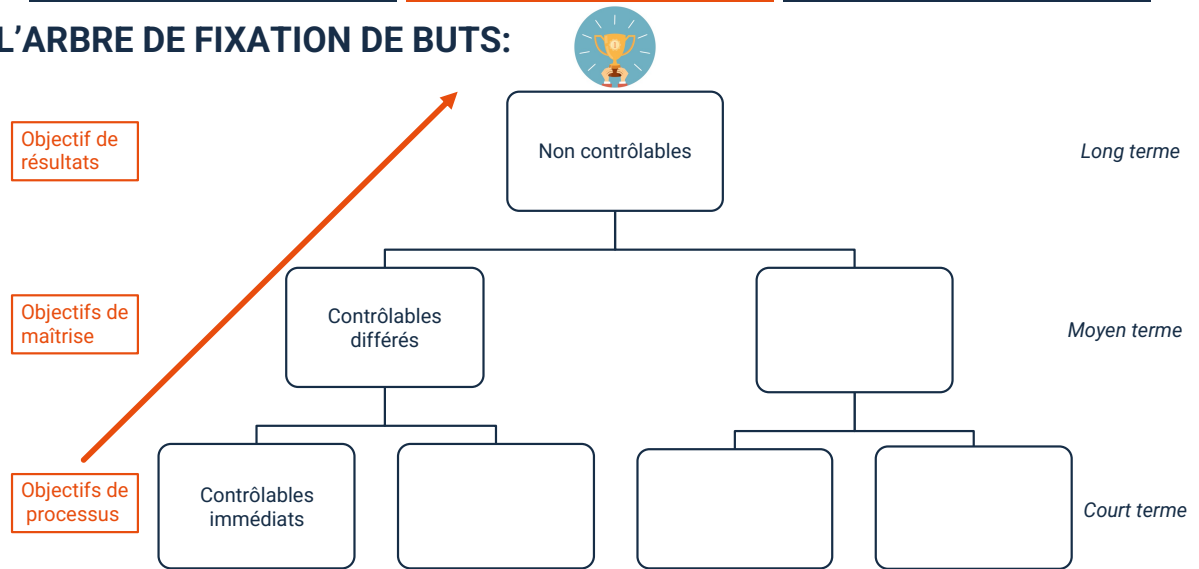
L'ARBRE DE FIXATION DE BUTS:

Objectif de résultats

Objectifs de maîtrise

Objectifs de processus

Non contrôlables

Long terme

Contrôlables différés

Moyen terme

Contrôlables immédiats

Court terme